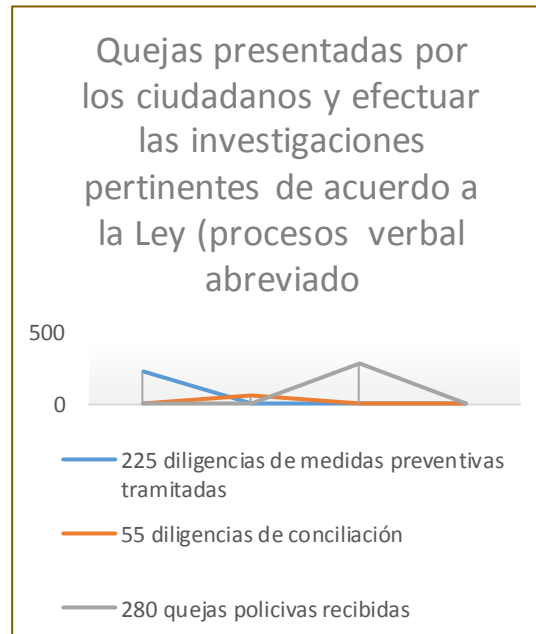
Quejas presentadas por los ciudadanos y efectuar las investigaciones pertinentes de acuerdo a la Ley (procesos verbal abreviado

500

0

225 diligencias de medidas preventivas tramitadas

55 diligencias de conciliación

280 quejas policivas recibidas